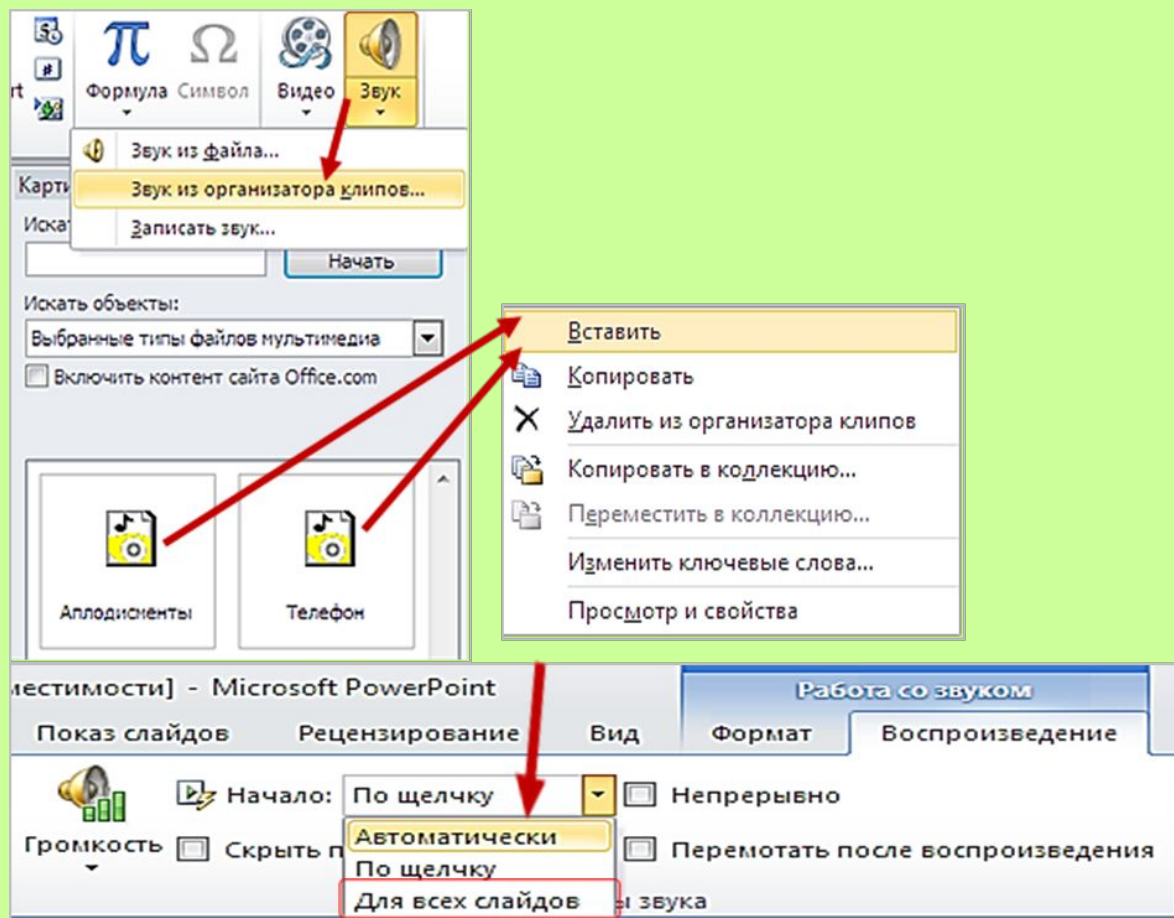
rt

Формула Символ

Видео

Звук

Звук из файла...

Звук из органиатора клипов...

Записать звук...

Карти

Искат

Начать

Искать объекты:

Выбранные типы файлов мультимедиа

Включить контент сайта Office.com

Аллодисменты

Телефон

Вставить

Копировать

Удалить из органиатора клипов

Копировать в коллекцию...

Переместить в коллекцию...

Изменить ключевые слова...

Просмотр и свойства

местимости] - Microsoft PowerPoint

Работа со звуком

Показ слайдов

Рецензирование

Вид

Формат

Воспроизведение

Громкость

Начало:

По щелчку

Непрерывно

Скрыть п

Автоматически

По щелчку

Для всех слайдов

Перемотать после воспроизведения

ы звука